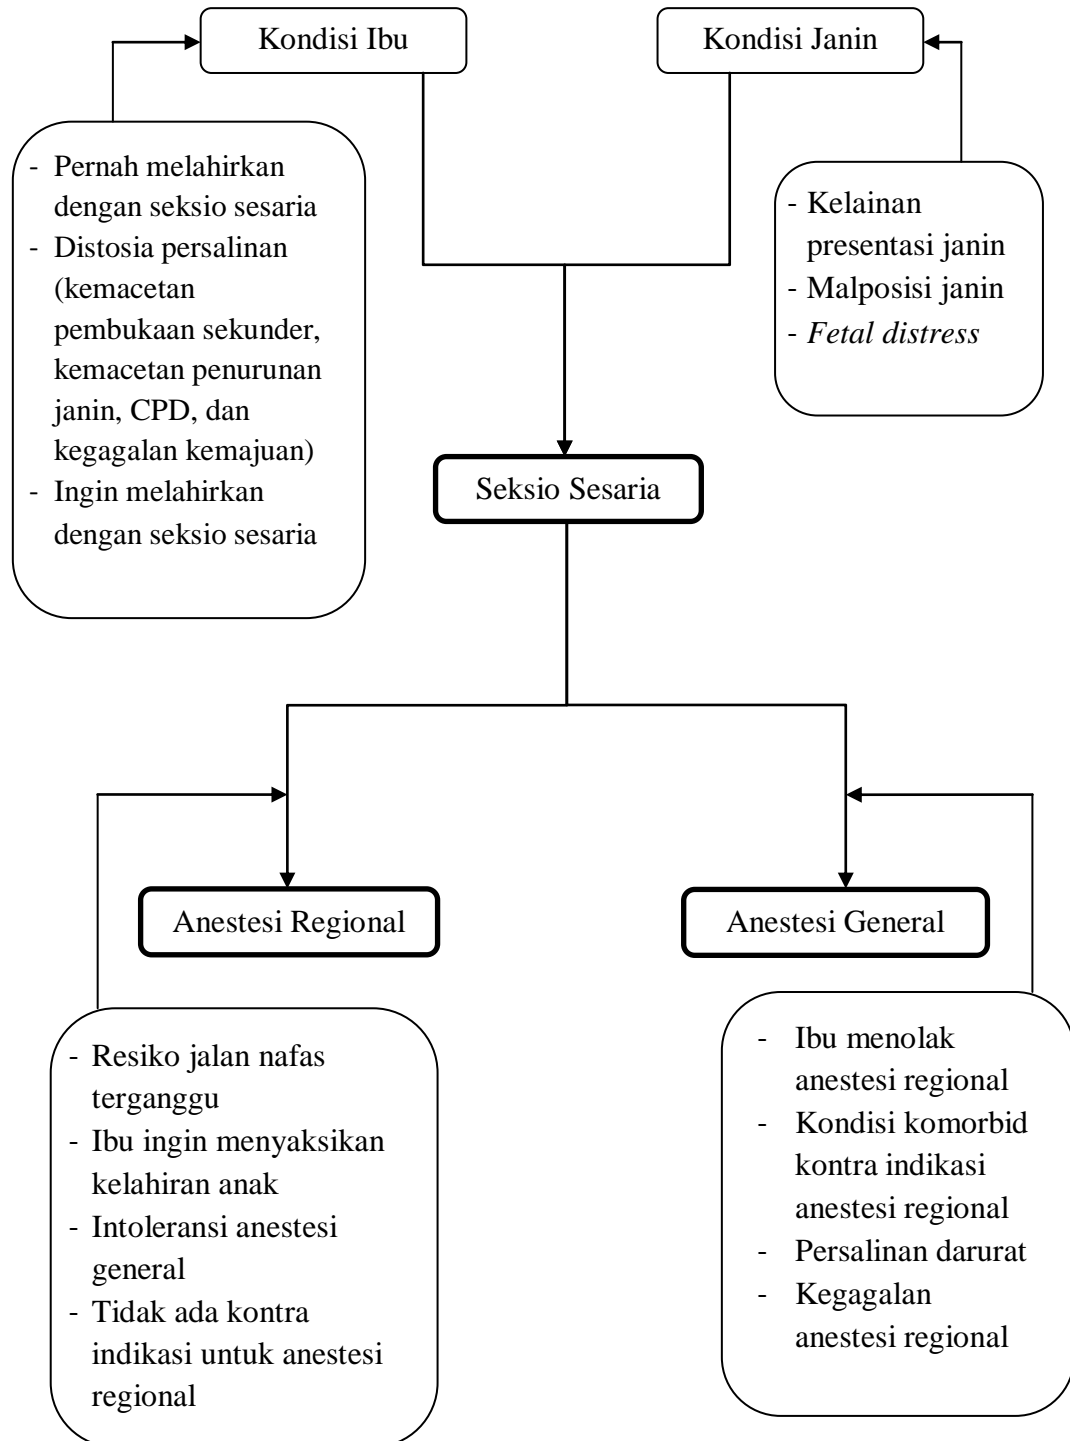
Kondisi Ibu

Kondisi Janin

- Pernah melahirkan dengan seksio sesaria
- Distosia persalinan (kemacetan pembukaan sekunder, kemacetan penurunan janin, CPD, dan kegagalan kemajuan)
- Ingin melahirkan dengan seksio sesaria

- Kelainan presentasi janin
- Malposisi janin
- *Fetal distress*

Seksio Sesaria

Anestesi Regional

Anestesi General

- Resiko jalan nafas terganggu
- Ibu ingin menyaksikan kelahiran anak
- Intoleransi anestesi general
- Tidak ada kontra indikasi untuk anestesi regional

- Ibu menolak anestesi regional
- Kondisi komorbid kontra indikasi anestesi regional
- Persalinan darurat
- Kegagalan anestesi regional